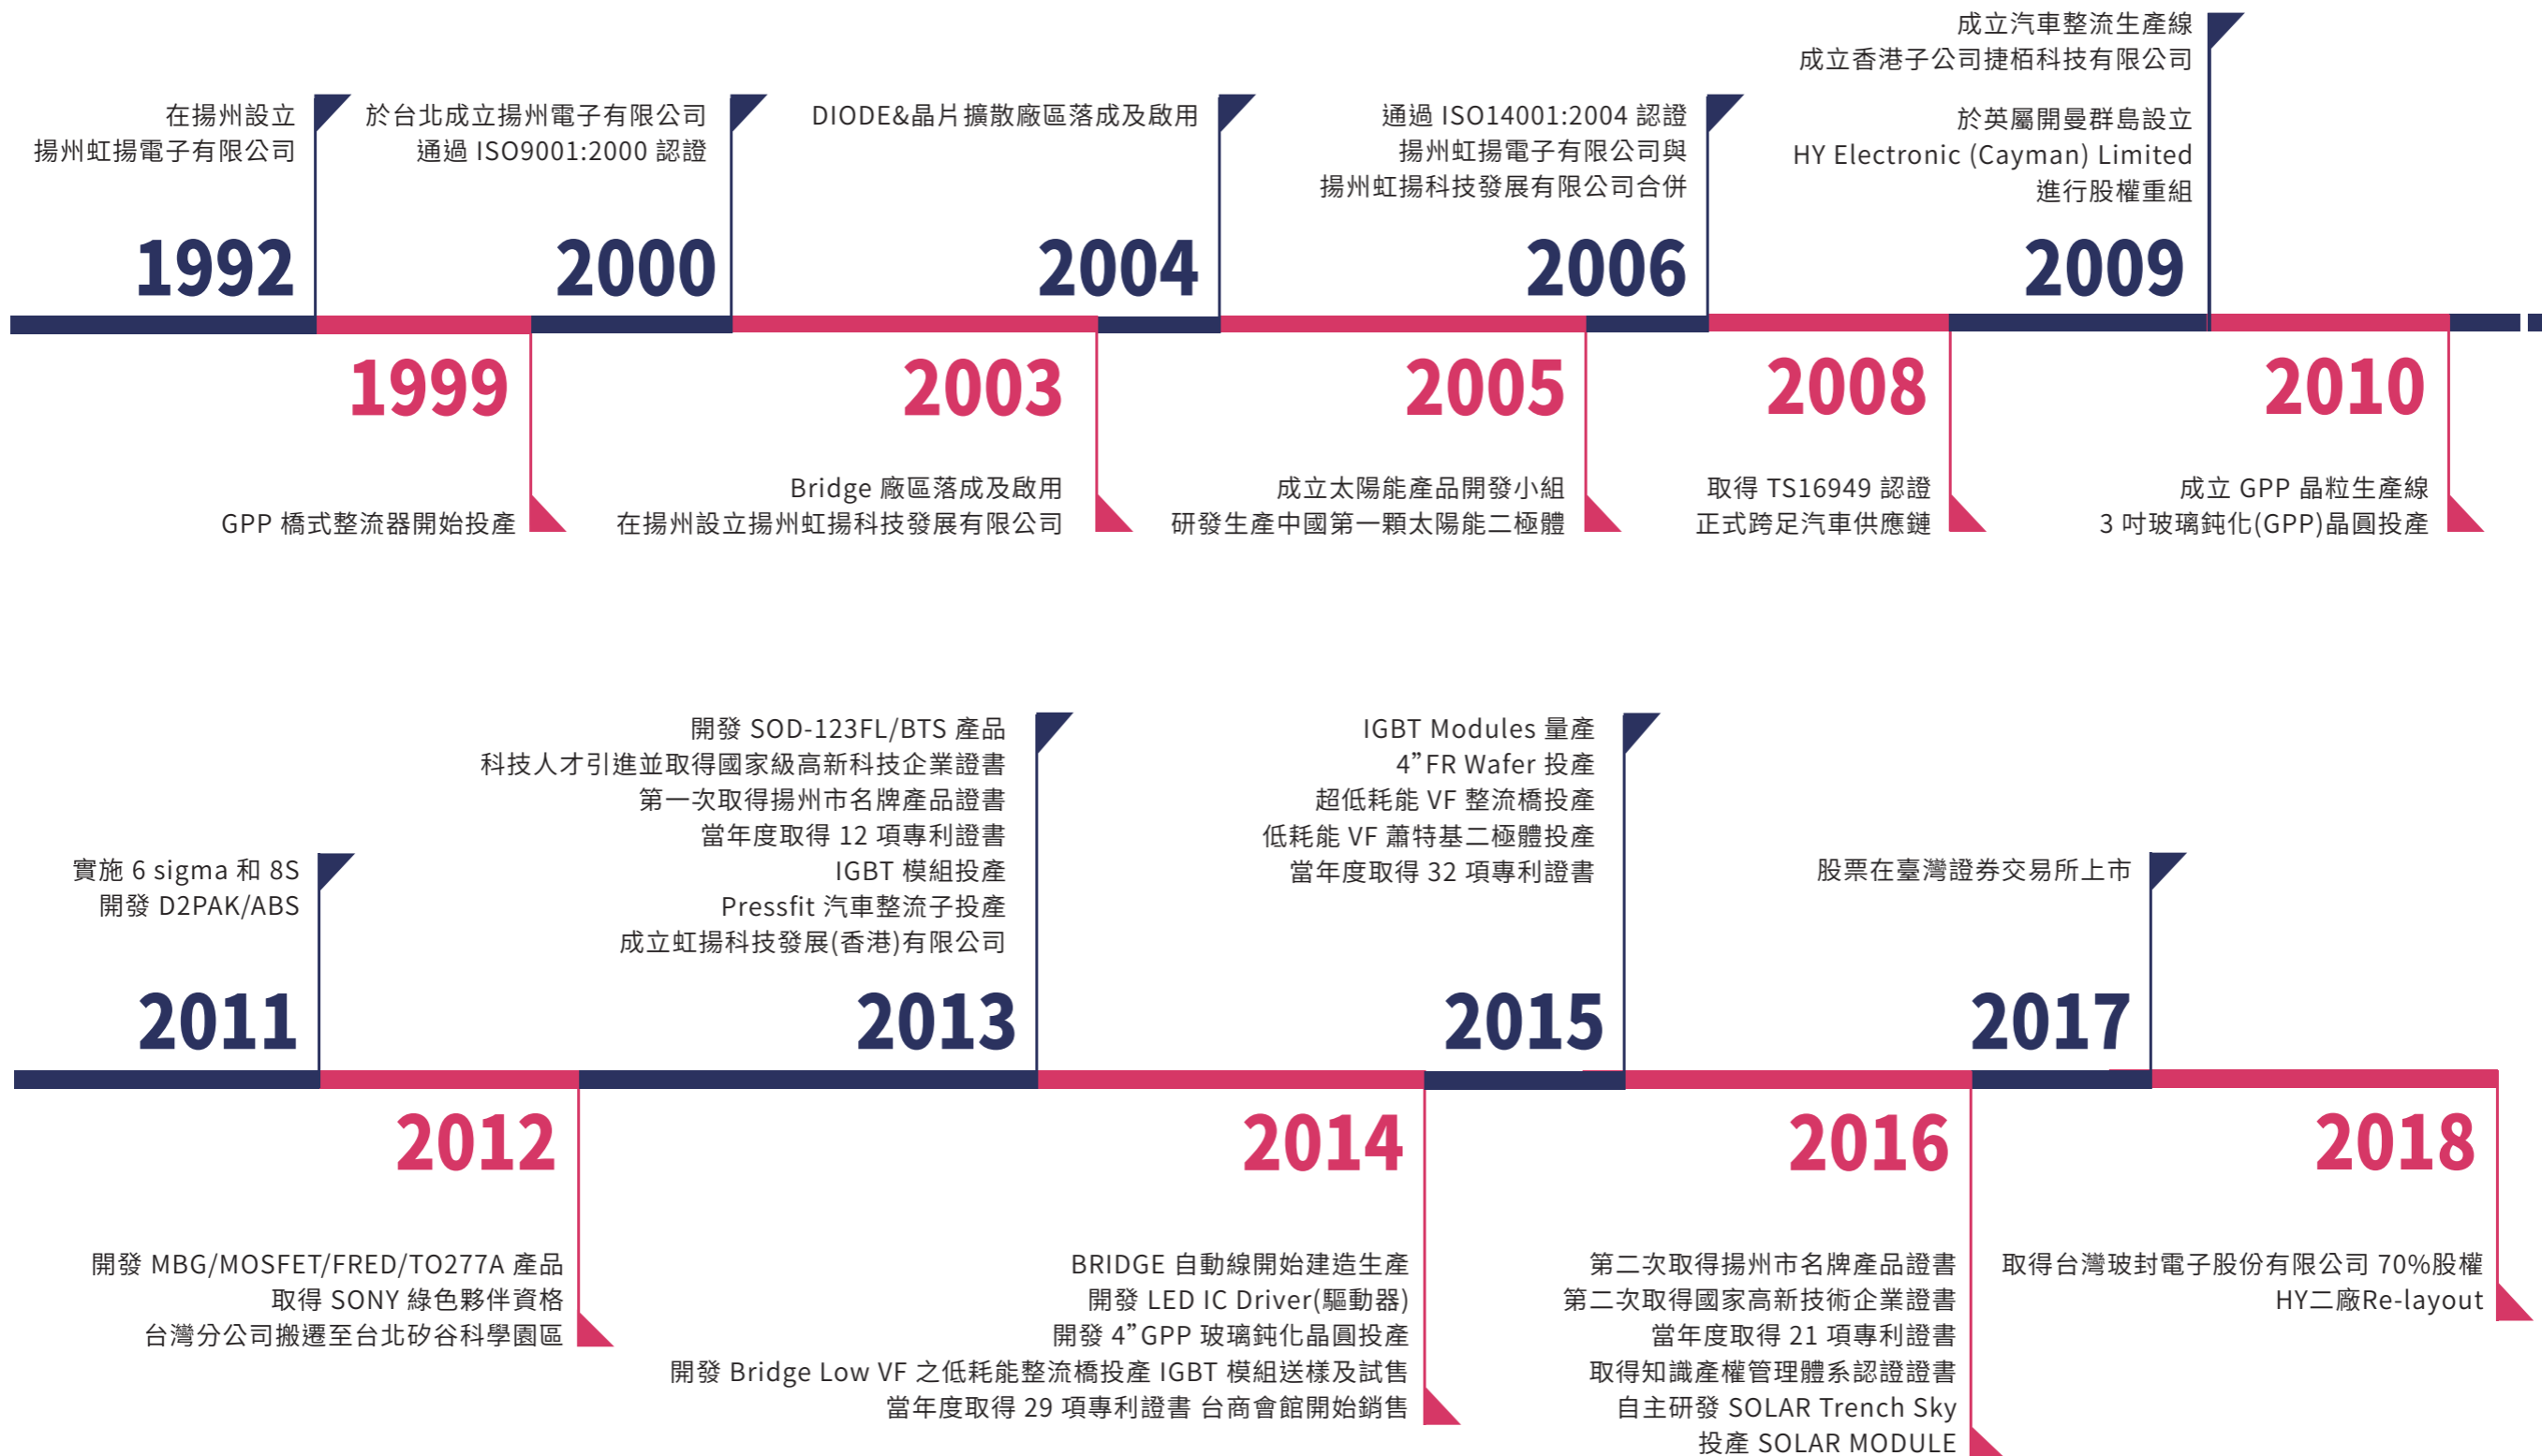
在揚州設立
揚州虹揚電子有限公司

1992

於台北成立揚州電子有限公司
通過 ISO9001:2000 認證

2000

DIODE&晶片擴散廠區落成及啟用

2004

通過 ISO14001:2004 認證
揚州虹揚電子有限公司與
揚州虹揚科技發展有限公司合併

2006

成立汽車整流生產線
成立香港子公司捷栢科技有限公司

於英屬開曼群島設立
HY Electronic (Cayman) Limited
進行股權重組

2009

1999

GPP 橋式整流器開始投產

2003

Bridge 廠區落成及啟用
在揚州設立揚州虹揚科技發展有限公司

2005

成立太陽能產品開發小組
研發生產中國第一顆太陽能二極體

2008

取得 TS16949 認證
正式跨足汽車供應鏈

2010

成立 GPP 晶粒生產線
3 吋玻璃鈍化(GPP)晶圓投產

實施 6 sigma 和 8S
開發 D2PAK/ABS

2011

開發 SOD-123FL/BTS 產品
科技人才引進並取得國家級高新科技企業證書
第一次取得揚州市名牌產品證書
當年度取得 12 項專利證書
IGBT 模組投產
Pressfit 汽車整流子投產
成立虹揚科技發展(香港)有限公司

2013

IGBT Modules 量產
4”FR Wafer 投產
超低耗能 VF 整流橋投產
低耗能 VF 蕭特基二極體投產
當年度取得 32 項專利證書

2015

股票在臺灣證券交易所上市

2017

2012

開發 MBG/MOSFET/FRED/TO277A 產品
取得 SONY 綠色夥伴資格
台灣分公司搬遷至台北矽谷科學園區

2014

BRIDGE 自動線開始建造生產
開發 LED IC Driver(驅動器)
開發 4”GPP 玻璃鈍化晶圓投產
開發 Bridge Low VF 之低耗能整流橋投產 IGBT 模組送樣及試售
當年度取得 29 項專利證書 台商會館開始銷售

2016

第二次取得揚州市名牌產品證書
第二次取得國家高新技術企業證書
當年度取得 21 項專利證書
取得知識產權管理體系認證證書
自主研發 SOLAR Trench Sky
投產 SOLAR MODULE

2018

取得台灣玻封電子股份有限公司 70%股權
HY二廠Re-layout